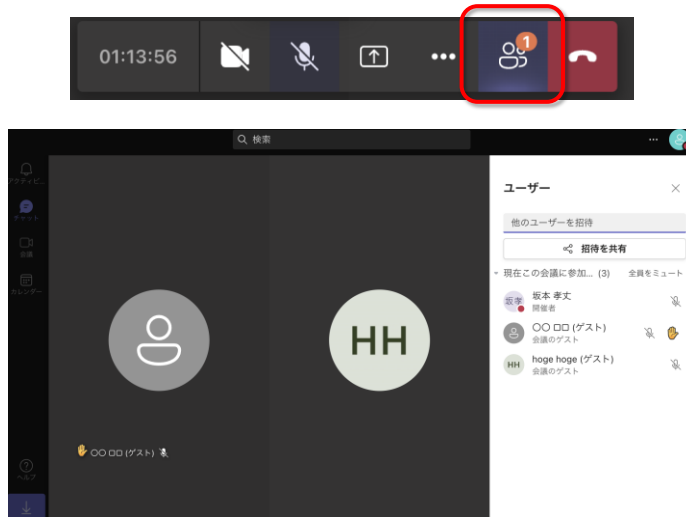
01:13:56

1

検索

アクティビ

チャット

会議

カレンダー

ヘルプ

〇〇 ロロ (ゲスト)

HH

ユーザー

他のユーザーを招待

招待を共有

現在この会議に参加... (3)

全員をミュート

坂孝

坂本 孝文
開催者

〇〇 ロロ (ゲスト)
会議のゲスト

HH

hoge hoge (ゲスト)
会議のゲスト